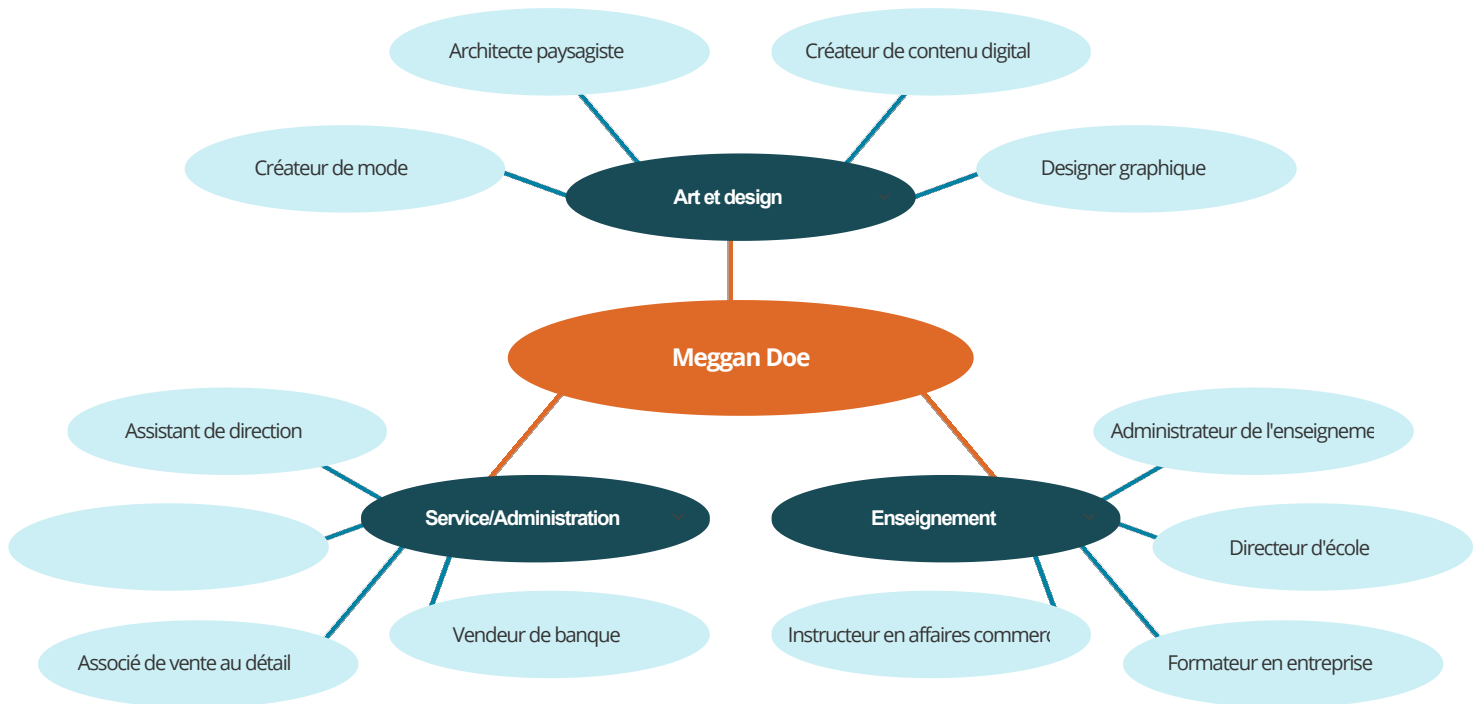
Architecte paysagiste

Créateur de contenu digital

Créateur de mode

Art et design

Designer graphique

Meggan Doe

Assistant de direction

Administrateur de l'enseigneme

Service/Administration

Enseignement

Directeur d'école

Vendeur de banque

Instructeur en affaires commerc

Associé de vente au détail

Formateur en entreprise